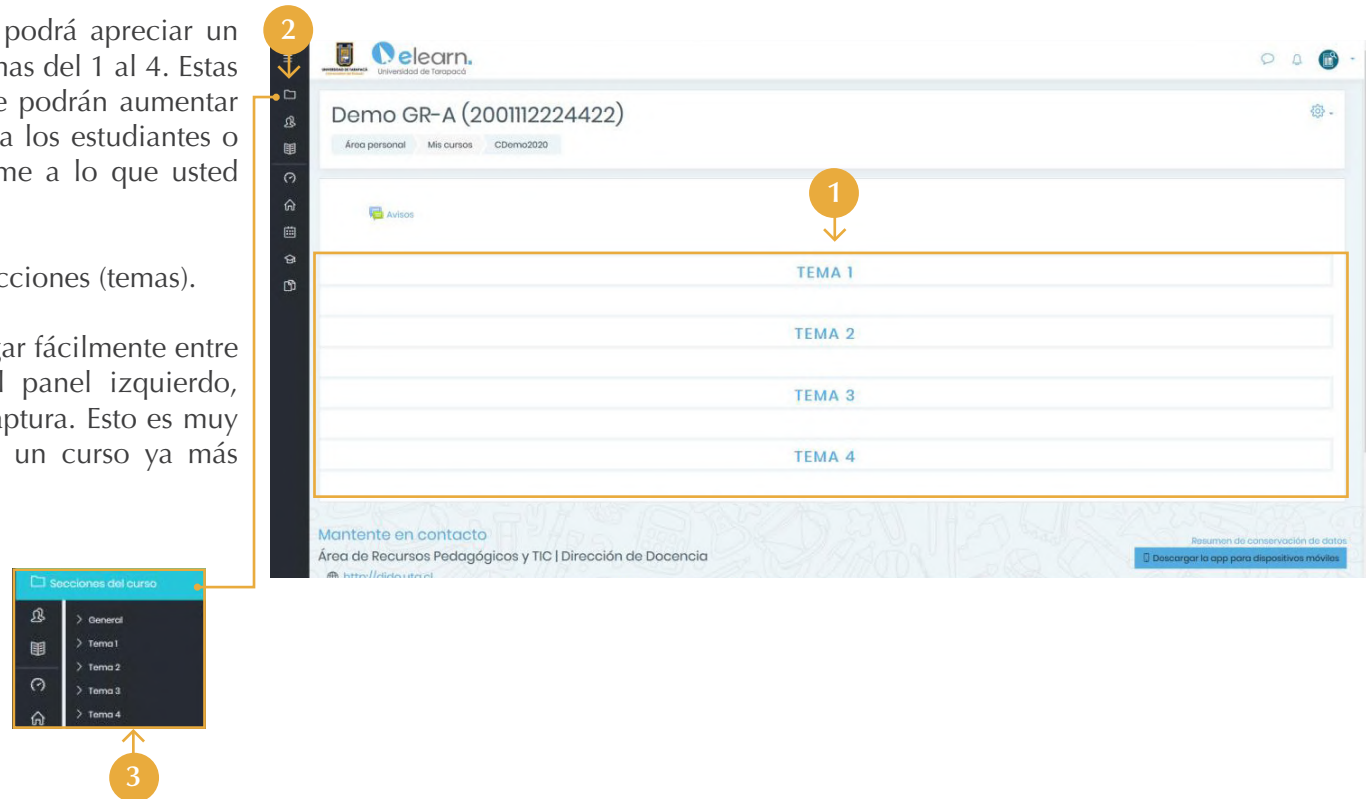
podrá apreciar un mas del 1 al 4. Estas e podrán aumentar a los estudiantes o me a lo que usted

cciones (temas).

gar fácilmente entre l panel izquierdo, aptura. Esto es muy un curso ya más

2

elearn.
Universidad de Tarapacá

Demo GR-A (2001112224422)

Área personal | Mis cursos | CDemo2020

1

Avisos

TEMA 1

TEMA 2

TEMA 3

TEMA 4

Mantente en contacto
Área de Recursos Pedagógicos y TIC | Dirección de Docencia
http://dido.uta.cl

Resumen de conservación de datos
Descargar la app para dispositivos móviles

Secciones del curso
> General
> Tema 1
> Tema 2
> Tema 3
> Tema 4

3